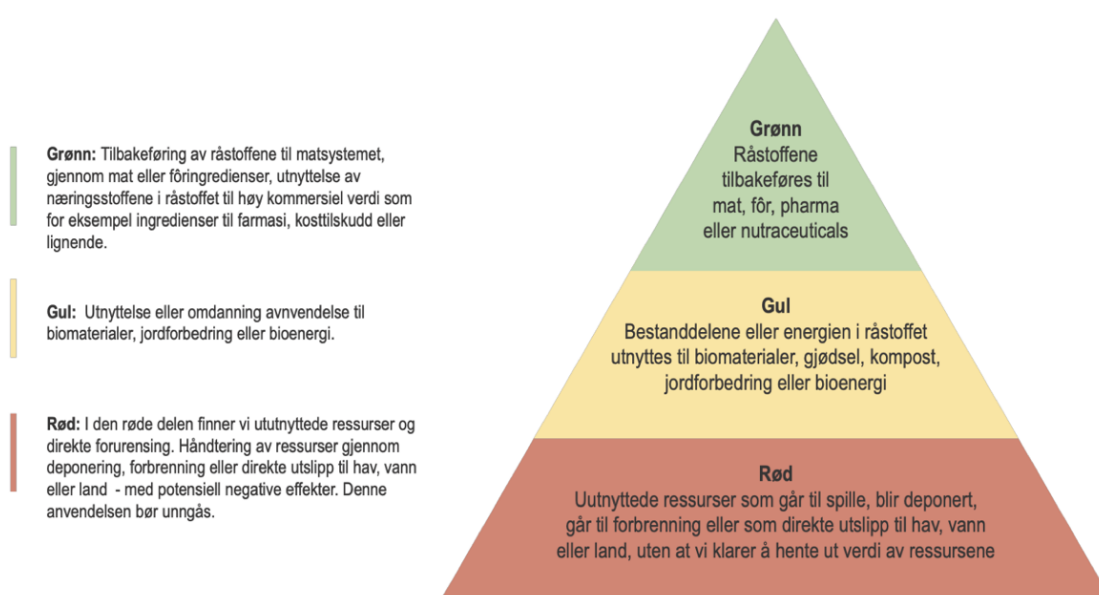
**Grønn:** Tilbakeføring av råstoffene til matsystemet, gjennom mat eller fôringredienser, utnyttelse av næringsstoffene i råstoffet til høy kommersiel verdi som for eksempel ingredienser til farmasi, kosttilskudd eller lignende.

**Gul:** Utnyttelse eller omdanning avnvendelse til biomaterialer, jordforbedring eller bioenergi.

**Rød:** I den røde delen finner vi ututnyttede ressurser og direkte forurensing. Håndtering av ressurser gjennom deponering, forbrenning eller direkte utslipp til hav, vann eller land - med potensiell negative effekter. Denne anvendelsen bør unngås.

**Grønn**
Råstoffene tilbakeføres til mat, fôr, pharma eller nutraceuticals

**Gul**
Bestanddelene eller energien i råstoffet utnyttes til biomaterialer, gjødsel, kompost, jordforbedring eller bioenergi

**Rød**
Uutnyttede ressurser som går til spille, blir deponert, går til forbrenning eller som direkte utslipp til hav, vann eller land, uten at vi klarer å hente ut verdi av ressursene